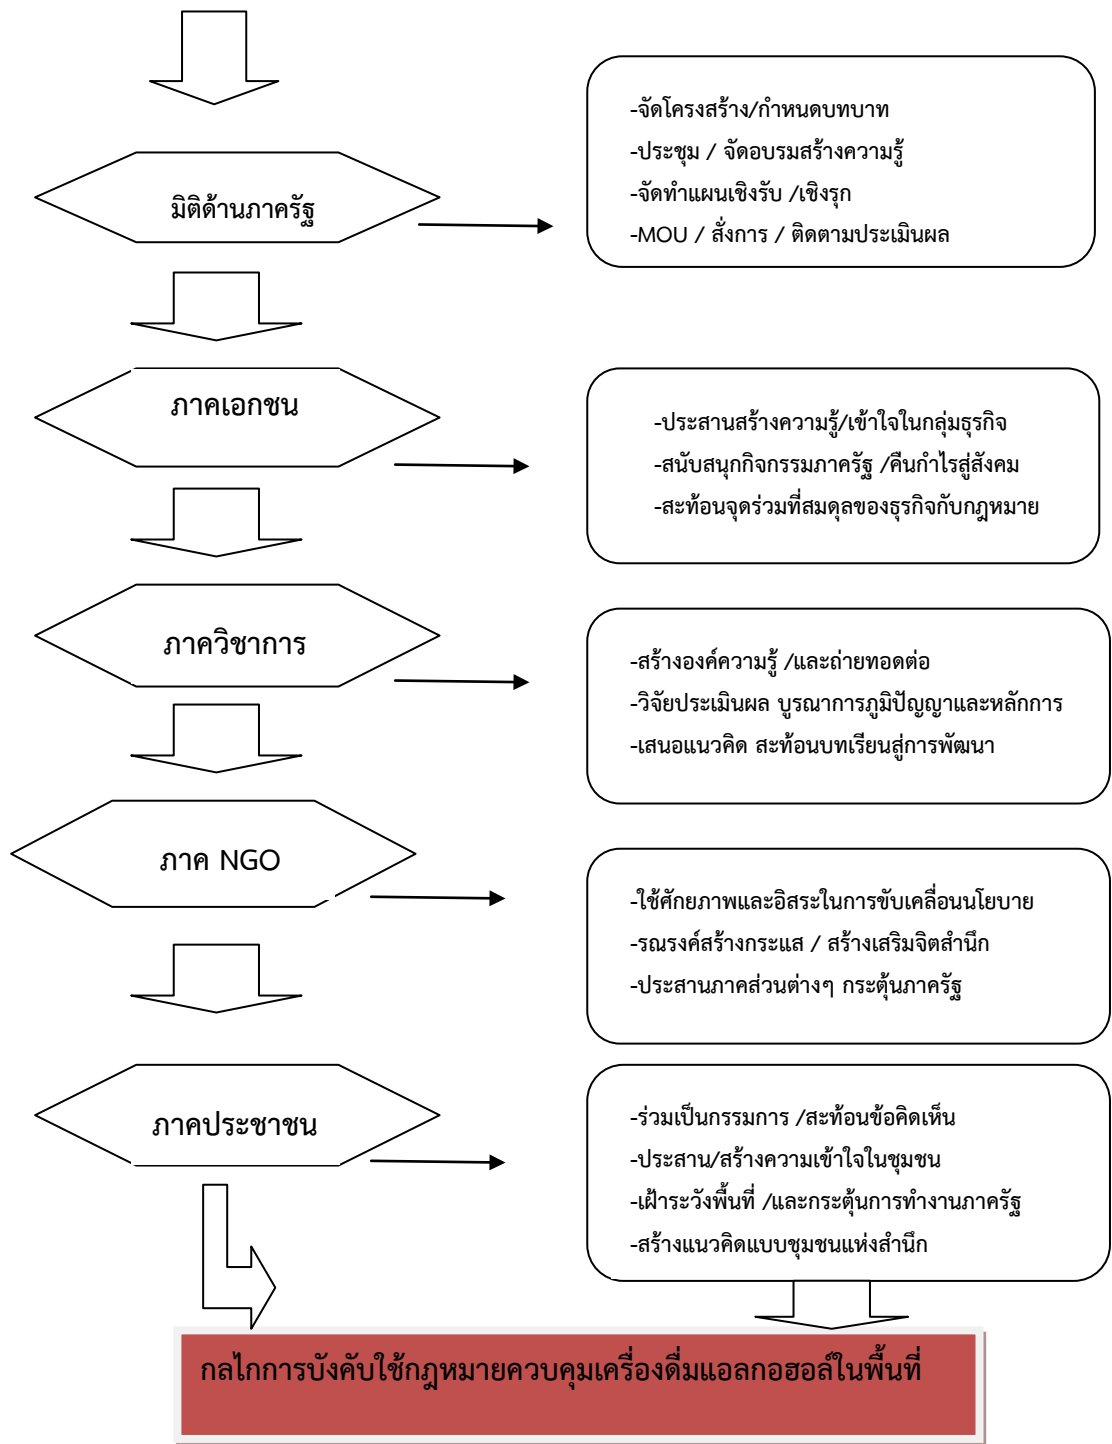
มิติด้านภาครัฐ

-จัดโครงสร้าง/กำหนดบทบาท
-ประชุม / จัดอบรมสร้างความรู้
-จัดทำแผนเชิงรับ /เชิงรุก
-MOU / สั่งการ / ติดตามประเมินผล

ภาคเอกชน

-ประสานสร้างความรู้/เข้าใจในกลุ่มธุรกิจ
-สนับสนุกกิจกรรมภาครัฐ /คืนกำไรสู่สังคม
-สะท้อนจุดร่วมที่สมดุลของธุรกิจกับกฎหมาย

ภาควิชาการ

-สร้างองค์ความรู้ /และถ่ายทอดต่อ
-วิจัยประเมินผล บูรณาการภูมิปัญญาและหลักการ
-เสนอแนวคิด สะท้อนบทเรียนสู่การพัฒนา

ภาค NGO

-ใช้ศักยภาพและอิสระในการขับเคลื่อนนโยบาย
-รณรงค์สร้างกระแส / สร้างเสริมจิตสำนึก
-ประสานภาคส่วนต่างๆ กระตุ้นภาครัฐ

ภาคประชาชน

-ร่วมเป็นกรรมการ /สะท้อนข้อคิดเห็น
-ประสาน/สร้างความเข้าใจในชุมชน
-เฝ้าระวังพื้นที่ /และกระตุ้นการทำงานภาครัฐ
-สร้างแนวคิดแบบชุมชนแห่งสำนึก

กลไกการบังคับใช้กฎหมายควบคุมเครื่องดื่มแอลกอฮอล์ในพื้นที่